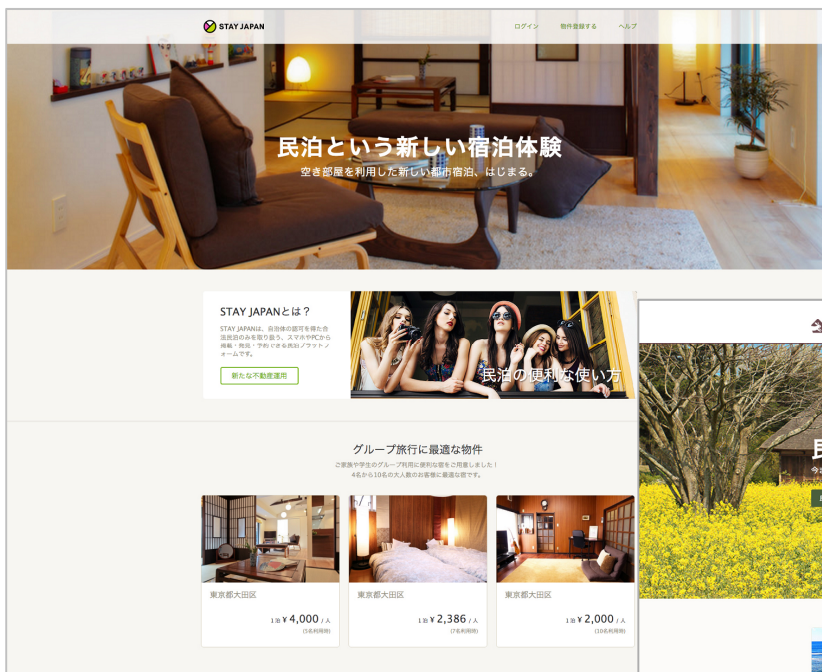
STAY JAPAN

ログイン 物件登録する ヘルプ

民泊という新しい宿泊体験

空き部屋を利用した新しい都市宿泊、はじまる。

STAY JAPANとは？

STAY JAPANは、自治体の認可を得た合法民泊のみを扱う、スマホやPCから掲載・発見・予約できる民泊プラットフォームです。

新たな不動産運用

民泊の便利な使い方

グループ旅行に最適な物件

ご家族や学生のグループ利用に便利な宿をご用意しました！
4名から10名の大人数のお客様に最適な宿です。

東京都大田区

1泊 ¥ 4,000 / 人
(5名利用時)

東京都大田区

1泊 ¥ 2,386 / 人
(7名利用時)

東京都大田区

1泊 ¥ 2,000 / 人
(10名利用時)

民

今